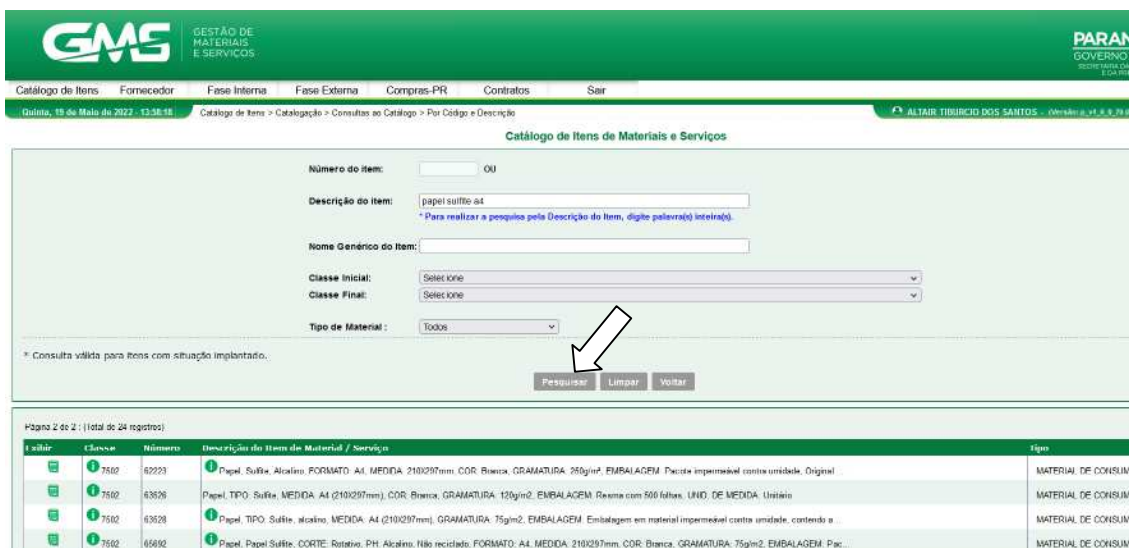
GMS GESTÃO DE MATERIAIS E SERVIÇOS

PARAN
GOVERNO

Catálogo de Itens | Fornecedor | Fase Interna | Fase Externa | Compras-PR | Contratos | Sair

Quinta, 19 de Maio de 2022 - 13:58:18 | Catálogo de Itens > Catalogação > Consultas ao Catálogo > Por Código e Descrição | ALTAIR TIBURCIO DOS SANTOS - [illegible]

Catálogo de Itens de Materiais e Serviços

Número do item: OU

Descrição do item: papel sulfite a4
* Para realizar a pesquisa pela Descrição do Item, digite palavra(s) inteira(s).

Nome Genérico do Item:

Classe Inicial: Selecione
Classe Final: Selecione

Tipo de Material : Todos

* Consulta válida para itens com situação implantado.

Pesquisar | Limpar | Voltar

Página 2 de 2 : (Total de 24 registros)

| Exibir | Classe | Número | Descrição do Item de Material / Serviço | Tipo |
|---|---|---|---|---|
| | 7502 | 62223 | Papel, Sulfite, Alcalino, FORMATO: A4, MEDIDA: 210X297mm, COR: Branca, GRAMATURA: 250g/m², EMBALAGEM: Pacote impermeável contra umidade, Original ... | MATERIAL DE CONSUM |
| | 7502 | 63626 | Papel, TIPO: Sulfite, MEDIDA: A4 (210X297mm), COR: Branca, GRAMATURA: 120g/m2, EMBALAGEM: Resma com 500 folhas, UNID. DE MEDIDA: Unitário | MATERIAL DE CONSUM |
| | 7502 | 63628 | Papel, TIPO: Sulfite, alcalino, MEDIDA: A4 (210X297mm), GRAMATURA: 75g/m2, EMBALAGEM: Embalagem em material impermeável contra umidade, contendo a ... | MATERIAL DE CONSUM |
| | 7502 | 65692 | Papel, Papel Sulfite, CORTE: Rotativo, PH: Alcalino, Não reciclado, FORMATO: A4, MEDIDA: 210X297mm, COR: Branca, GRAMATURA: 75g/m2, EMBALAGEM: Pac... | MATERIAL DE CONSUM |